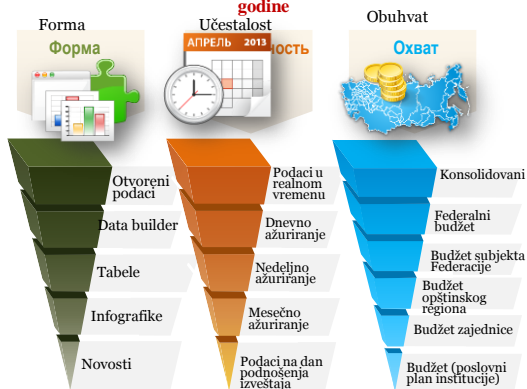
Forma
godine
Učestalost
Obuhvat

Форма
АПРЕЛЬ 2013
ность
Охват

Otvoreni podaci
Data builder
Tabele
Infografike
Novosti

Podaci u realnom vremenu
Dnevno ažuriranje
Nedeljno ažuriranje
Mesečno ažuriranje
Podaci na dan podnošenja izveštaja

Konsolidovani
Federalni budžet
Budžet subjekta Federacije
Budžet opštinskog regiona
Budžet zajednice
Budžet (poslovni plan institucije)